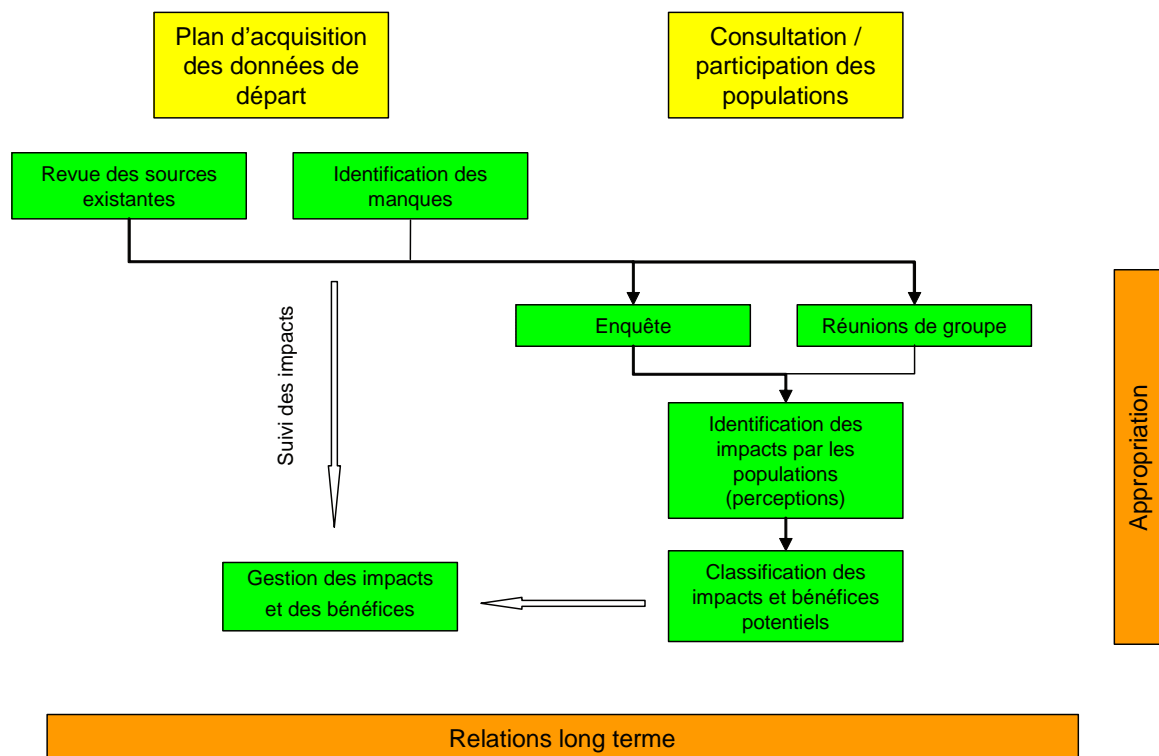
Plan d'acquisition des données de départ

Consultation / participation des populations

Revue des sources existantes

Identification des manques

Suivi des impacts

Enquête

Réunions de groupe

Identification des impacts par les populations (perceptions)

Appropriation

Gestion des impacts et des bénéfices

Classification des impacts et bénéfices potentiels

Relations long terme